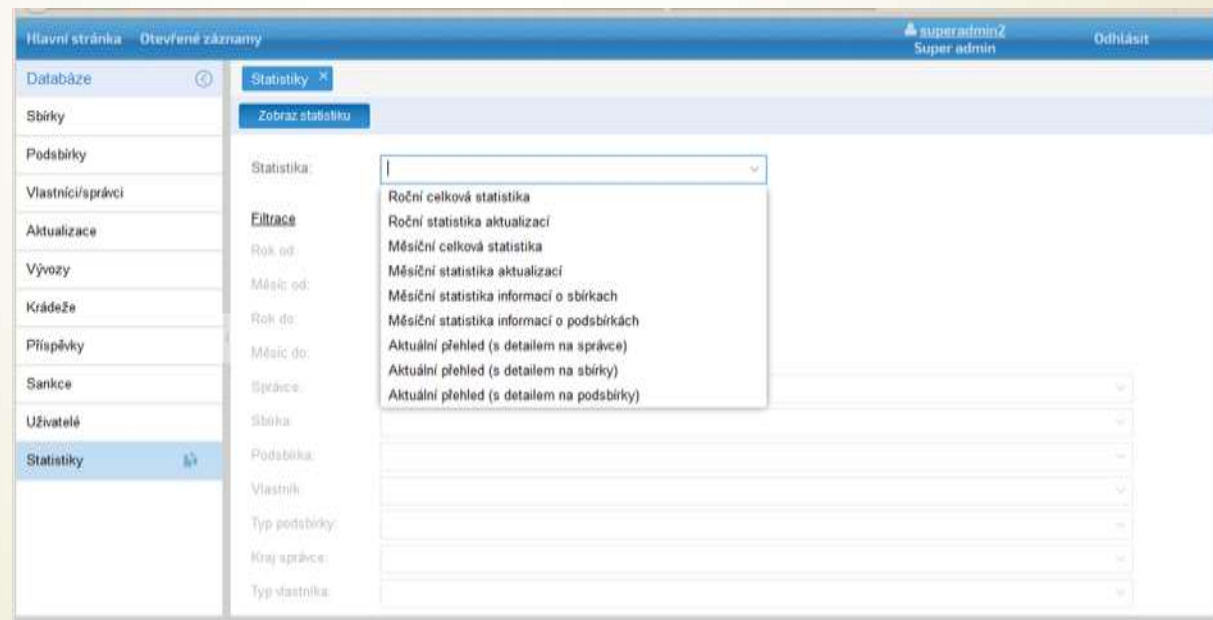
Hlavní stránka Otevřené záznamy

superadmin2
Super admin

Odhlásit

Databáze

Sbírky
Podsbírky
Vlastníci/správci
Aktualizace
Vývozy
Krádeže
Příspěvky
Sankce
Uživatelé
Statistiky

Statistiky ×

Zobraz statistiku

Statistika:

Roční celková statistika
Roční statistika aktualizací
Měsíční celková statistika
Měsíční statistika aktualizací
Měsíční statistika informací o sbírkách
Měsíční statistika informací o podsbírkách
Aktuální přehled (s detailem na správce)
Aktuální přehled (s detailem na sbírky)
Aktuální přehled (s detailem na podsbírky)

Filtrace
Rok od:
Měsíc od:
Rok do:
Měsíc do:
Správce:
Sbírka:
Podsbírka:
Vlastník:
Typ podsbírky:
Kraj správce:
Typ vlastníka: